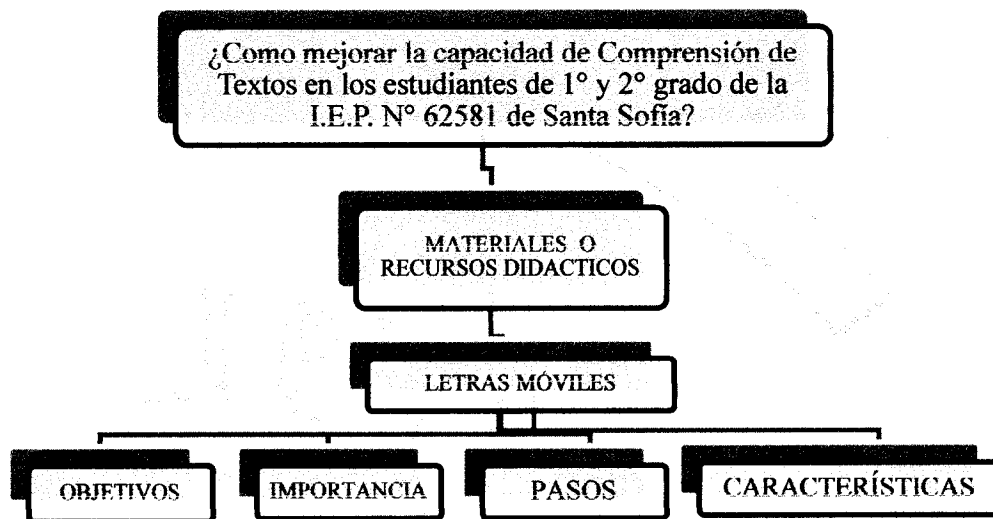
¿Como mejorar la capacidad de Comprensión de Textos en los estudiantes de 1° y 2° grado de la I.E.P. N° 62581 de Santa Sofía?

MATERIALES O RECURSOS DIDACTICOS

LETRAS MÓVILES

OBJETIVOS

IMPORTANCIA

PASOS

CARACTERÍSTICAS